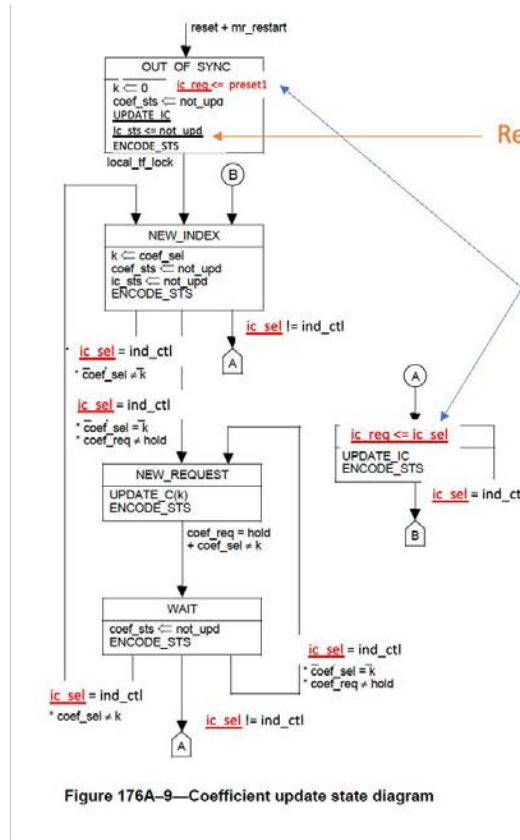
reset + mr_restart

OUT OF SYNC

k ⟸ 0 ic_req <= preset1

coef_sts ⟸ not_upd

UPDATE_IC

ic_sts <= not_upd

ENCODE_STS

local_tf_lock

Re

B

NEW_INDEX

k ⟸ coef_sel

coef_sts ⟸ not_upd

ic_sts ⟸ not_upd

ENCODE_STS

ic_sel != ind_ctl

A

* ic_sel = ind_ctl

* $\overline{coef\_sel} \neq k$

ic_sel = ind_ctl

* $\overline{coef\_sel} = k$

* coef_req ≠ hold

A

ic_req <= ic_sel

UPDATE_IC

ENCODE_STS

ic_sel = ind_ct

B

NEW_REQUEST

UPDATE_C(k)

ENCODE_STS

coef_req = hold

+ coef_sel ≠ k

WAIT

coef_sts ⟸ not_upd

ENCODE_STS

ic_sel = ind_ctl

* $\overline{coef\_sel} = k$

* coef_req ≠ hold

ic_sel = ind_ctl

* coef_sel ≠ k

ic_sel != ind_ctl

A

Figure 176A–9—Coefficient update state diagram